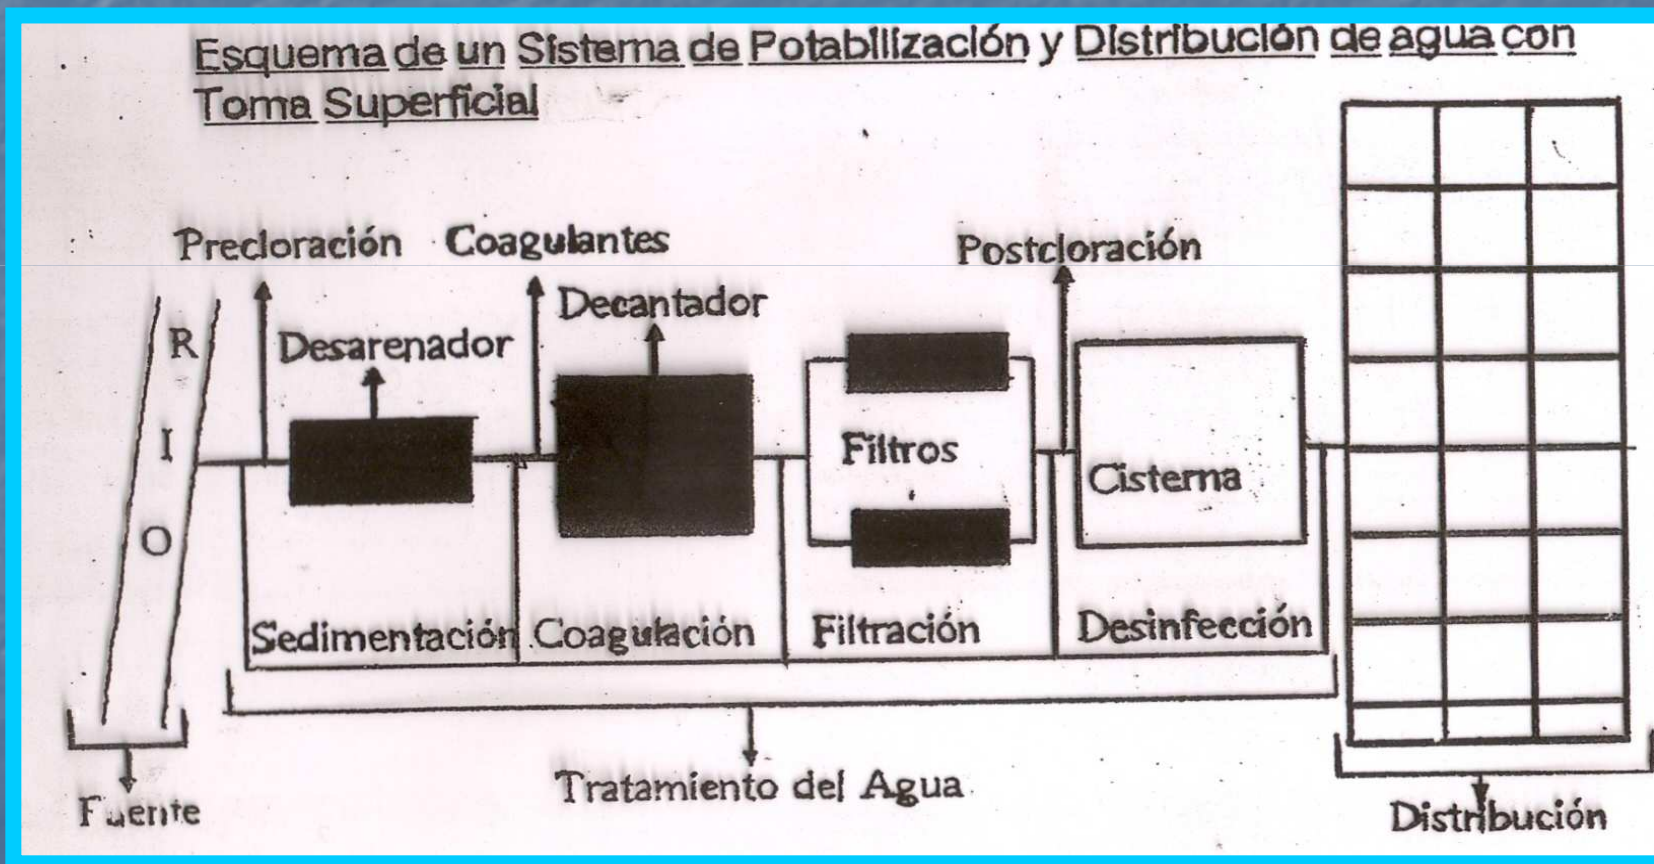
Esquema de un Sistema de Potabilización y Distribución de agua con Toma Superficial

Precloración Coagulantes

Postcloración

R I O

Desarenador

Decantador

Filtros

Cisterna

Sedimentación Coagulación Filtración Desinfección

Fuente

Tratamiento del Agua

Distribución